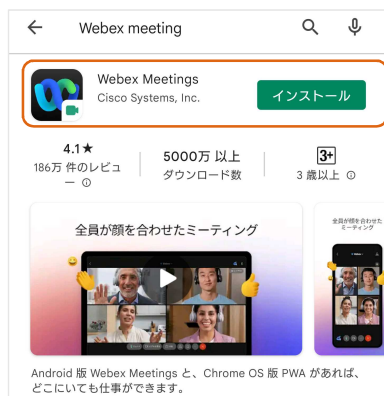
Webex meeting

Webex Meetings
Cisco Systems, Inc.
インストール

4.1★
186万 件のレビュー ⓘ

5000万 以上
ダウンロード数

3+
3 歳以上 ⓘ

全員が顔を合わせたミーティング

全員が顔を合わせたミーティング

Android 版 Webex Meetings と、Chrome OS 版 PWA があれば、どこにいても仕事ができます。